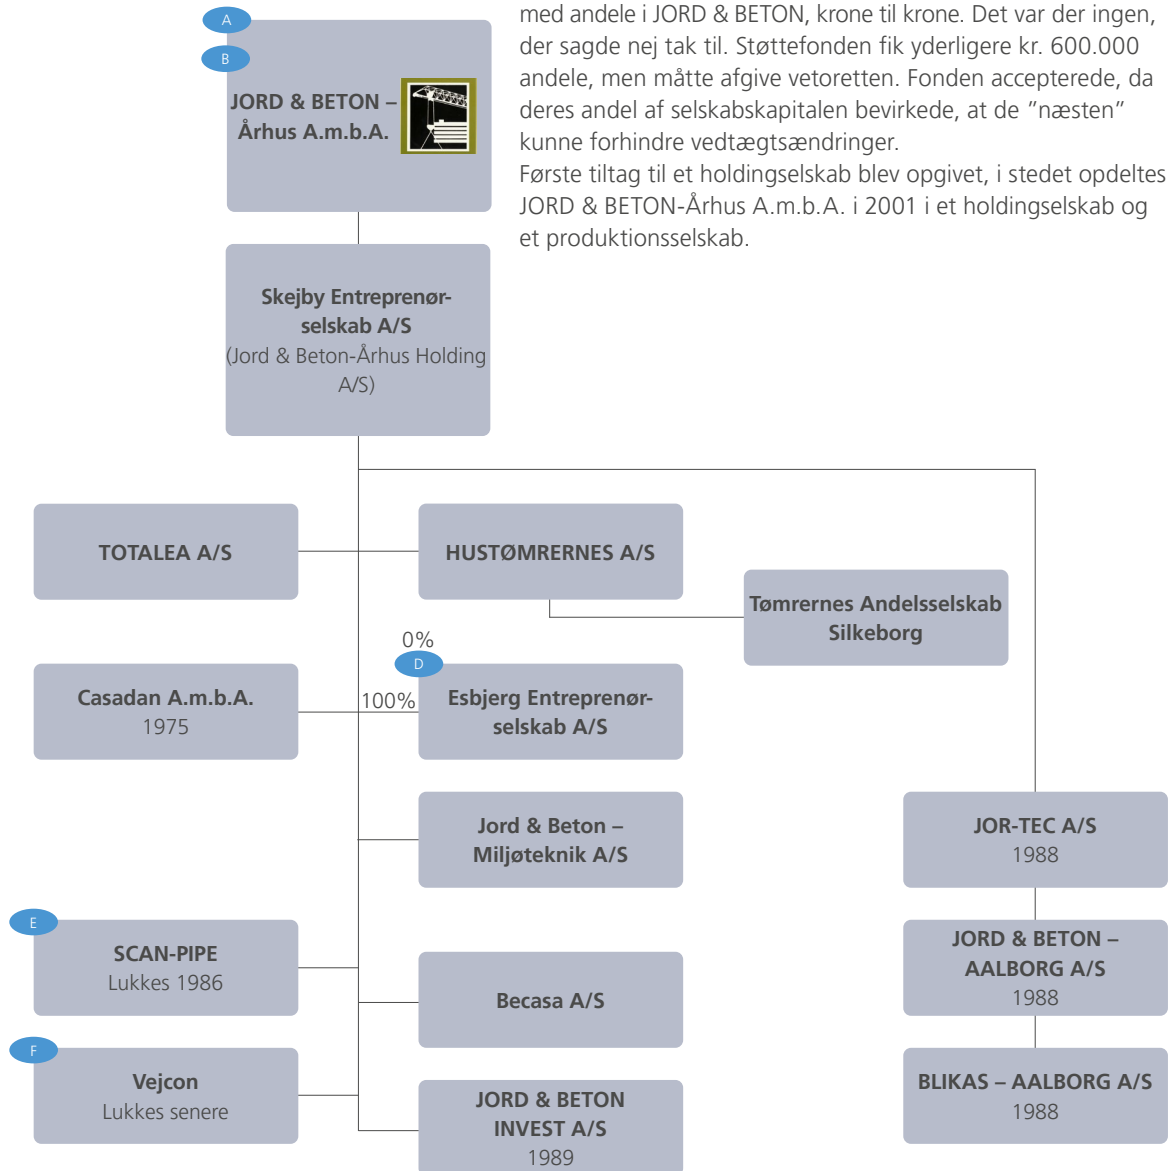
A
B
JORD & BETON – Århus A.m.b.A.

med andele i JORD & BETON, krone til krone. Det var der ingen, der sagde nej tak til. Støttefonden fik yderligere kr. 600.000 andele, men måtte afgive vetoretten. Fonden accepterede, da deres andel af selskabskapitalen bevirkede, at de "næsten" kunne forhindre vedtægtsændringer.
Første tiltag til et holdingselskab blev opgivet, i stedet opdeltes JORD & BETON-Århus A.m.b.A. i 2001 i et holdingselskab og et produktionsselskab.

Skejby Entreprenørselskab A/S
(Jord & Beton-Århus Holding A/S)

TOTALEA A/S

HUSTØMRERNES A/S

Tømrernes Andelsselskab Silkeborg

0%
D
Casadan A.m.b.A.
1975

100%
Esbjerg Entreprenørselskab A/S

Jord & Beton – Miljøteknik A/S

JOR-TEC A/S
1988

E
SCAN-PIPE
Lukkes 1986

Becasa A/S

JORD & BETON – AALBORG A/S
1988

F
Vejcon
Lukkes senere

JORD & BETON INVEST A/S
1989

BLIKAS – AALBORG A/S
1988